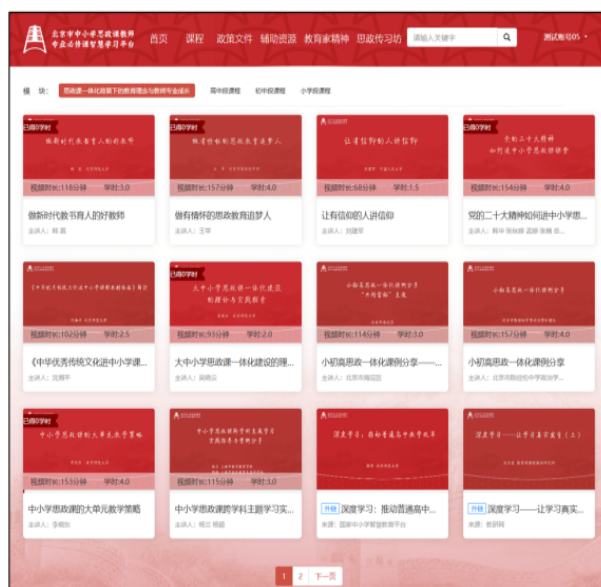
北京市中小学思政课教师专业必修课智慧学习平台

首页 课程 政策文件 辅助资源 教育家精神 思政传习坊 请输入关键字 测试账号05

模 块: 思政课一体化视野下的教育理念与教师专业成长 高中段课程 初中段课程 小学段课程

已得0学时
做新时代教书育人的好教师
视频时长:118分钟 学时:3.0
做新时代教书育人的好教师
主讲人: 韩 震

已得0学时
做有情怀的思政教育追梦人
视频时长:157分钟 学时:4.0
做有情怀的思政教育追梦人
主讲人: 王琴

让有信仰的人讲信仰
视频时长:68分钟 学时:1.5
让有信仰的人讲信仰
主讲人: 刘建军

已得0学时
党的二十大精神如何进中小学思政课
视频时长:154分钟 学时:4.0
党的二十大精神如何进中小学思...
主讲人: 韩华 张秋霞 孟萌 张楠 张...

《中华优秀传统文化进中小学课程教材指南》解读
视频时长:102分钟 学时:2.5
《中华优秀传统文化进中小学课...
主讲人: 沈静平

已得0学时
大中小学思政课一体化建设的理论分与实践探索
视频时长:93分钟 学时:2.0
大中小学思政课一体化建设的理...
主讲人: 吴晓云

小初高思政一体化课例分享
视频时长:114分钟 学时:3.0
小初高思政一体化课例分享——...
主讲人: 北京市海淀区

小初高思政一体化课例分享
视频时长:157分钟 学时:4.0
小初高思政一体化课例分享
主讲人: 北京市西城区中学政治学...

已得0学时
中小学思政课的大单元教学策略
视频时长:153分钟 学时:4.0
中小学思政课的大单元教学策略
主讲人: 李晓东

中小学思政课跨学科主题学习实践经验分享
视频时长:115分钟 学时:3.0
中小学思政课跨学科主题学习实...
主讲人: 杨立 杨超

深度学习:推动普通高中思政课
升级 深度学习:推动普通高中...
来源: 国家中小学智慧教育平台

深度学习——让学习真实发生(上)
升级 深度学习——让学习真实...
来源: 教研网

1 2 下一页